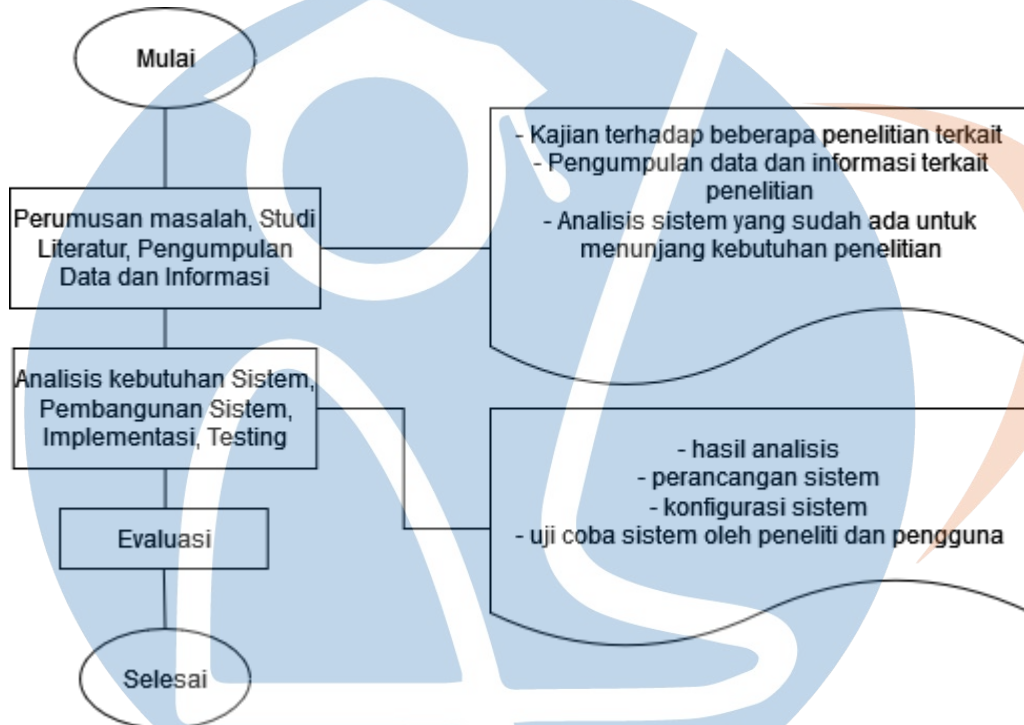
Mulai

Perumusan masalah, Studi Literatur, Pengumpulan Data dan Informasi

- Kajian terhadap beberapa penelitian terkait
- Pengumpulan data dan informasi terkait penelitian
- Analisis sistem yang sudah ada untuk menunjang kebutuhan penelitian

Analisis kebutuhan Sistem, Pembangunan Sistem, Implementasi, Testing

- hasil analisis
- perancangan sistem
- konfigurasi sistem
- uji coba sistem oleh peneliti dan pengguna

Evaluasi

Selesai